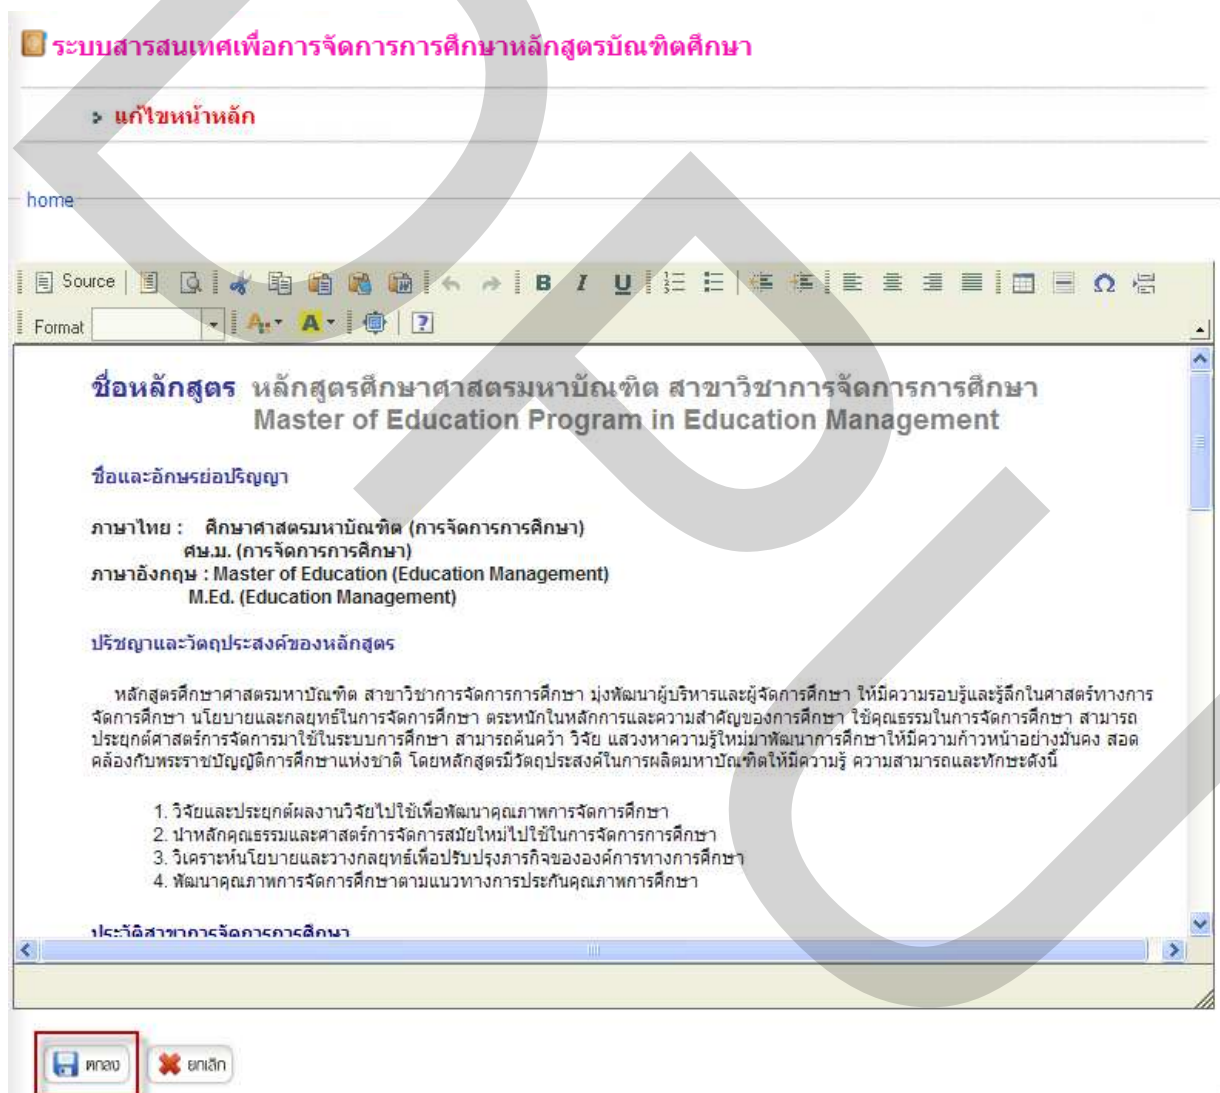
ระบบสารสนเทศเพื่อการจัดการการศึกษาหลักสูตรบัณฑิตศึกษา

แก้ไขหน้าหลัก

home

Source

B I U

Format

ชื่อหลักสูตร หลักสูตรศึกษาศาสตรมหาบัณฑิต สาขาวิชาการจัดการการศึกษา
Master of Education Program in Education Management

ชื่อและอักษรย่อปริญญา

ภาษาไทย : ศึกษาศาสตรมหาบัณฑิต (การจัดการการศึกษา)
ศษ.ม. (การจัดการการศึกษา)
ภาษาอังกฤษ : Master of Education (Education Management)
M.Ed. (Education Management)

ปรัชญาและวัตถุประสงค์ของหลักสูตร

หลักสูตรศึกษาศาสตรมหาบัณฑิต สาขาวิชาการจัดการการศึกษา มุ่งพัฒนาผู้บริหารและผู้จัดการศึกษา ให้มีความรอบรู้และรู้ลึกในศาสตร์ทางการจัดการศึกษา นโยบายและกลยุทธ์ในการจัดการศึกษา ตระหนักในหลักการและความสำคัญของการศึกษา ใช้คุณธรรมในการจัดการศึกษา สามารถประยุกต์ศาสตร์การจัดการมาใช้ในระบบการศึกษา สามารถค้นคว้า วิจัย แสวงหาความรู้ใหม่มาพัฒนาการศึกษาให้มีความก้าวหน้าอย่างมั่นคง สอดคล้องกับพระราชบัญญัติการศึกษาแห่งชาติ โดยหลักสูตรมีวัตถุประสงค์ในการผลิตมหาบัณฑิตให้มีความรู้ ความสามารถและทักษะดังนี้

1. วิจัยและประยุกต์ผลงานวิจัยไปใช้เพื่อพัฒนาคุณภาพการจัดการศึกษา
2. นำหลักคุณธรรมและศาสตร์การจัดการสมัยใหม่ไปใช้ในการจัดการการศึกษา
3. วิเคราะห์นโยบายและวางกลยุทธ์เพื่อปรับปรุงภารกิจขององค์การทางการศึกษา
4. พัฒนาคุณภาพการจัดการศึกษาตามแนวทางการประกันคุณภาพการศึกษา

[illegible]

ตกลง ยกเลิก